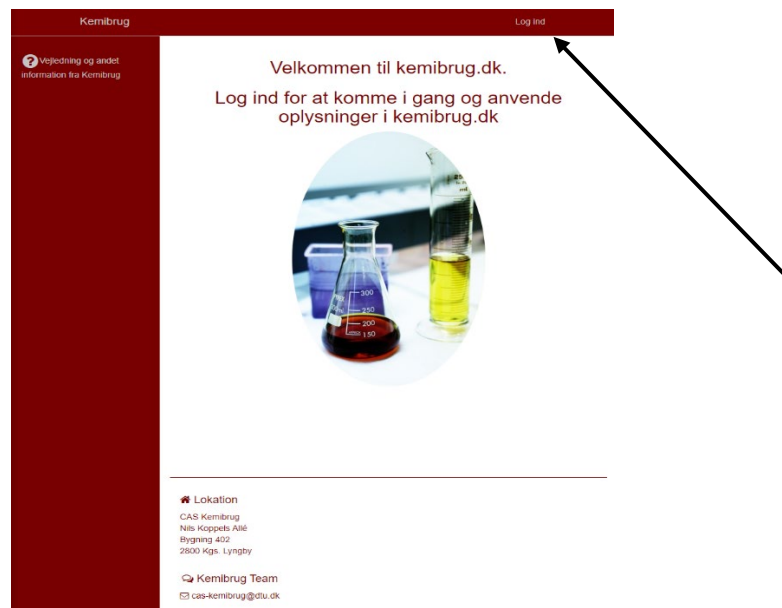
Kemibrug

Log ind

Vejledning og andet information fra Kemibrug

Velkommen til kemibrug.dk.

Log ind for at komme i gang og anvende oplysninger i kemibrug.dk

300
250
200
150

Lokation

CAS Kemibrug
Nils Koppels Allé
Bygning 402
2800 Kgs. Lyngby

Kemibrug Team

cas-kemibrug@dtu.dk